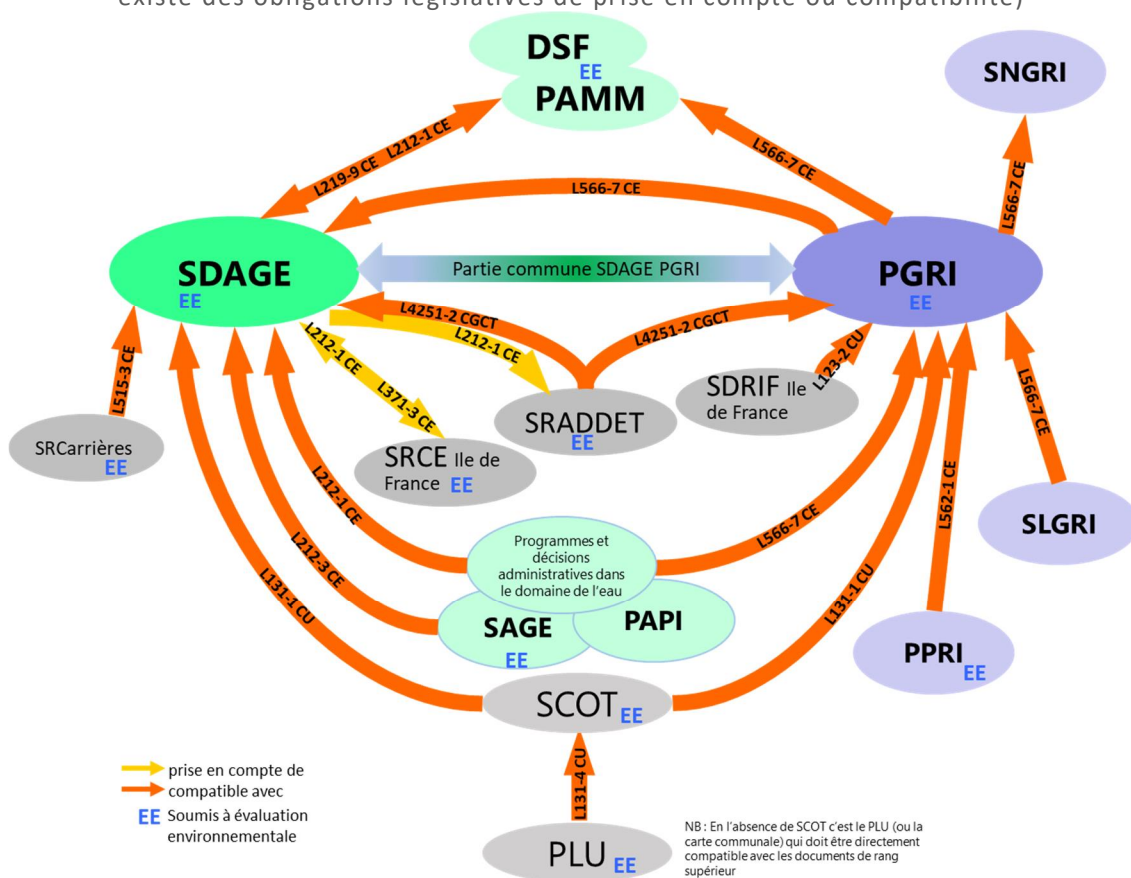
existe des obligations législatives de prise en compte ou compatibilité)

DSF
EE
PAMM

SNGRI

L219-9 CE L212-1 CE

L566-7 CE

L566-7 CE

L566-7 CE

SDAGE
EE

Partie commune SDAGE PGRI

PGRI
EE

L4251-2 CGCT

L212-1 CE

L4251-2 CGCT

L212-1 CE

L371-3 CE

L123-2 CU

L515-3 CE

L566-7 CE

SRCarrières
EE

SRCE Ile de France EE

SRADDET
EE

SDRIF Ile de France

L562-1 CE

L212-1 CE

L566-7 CE

SLGRI

L212-3 CE

Programmes et décisions administratives dans le domaine de l'eau

L131-1 CU

L131-1 CU

SAGE
EE

PAPI

PPRI EE

SCOT EE

L131-4 CU

prise en compte de
compatible avec
EE Soumis à évaluation environnementale

NB : En l'absence de SCOT c'est le PLU (ou la carte communale) qui doit être directement compatible avec les documents de rang supérieur

PLU EE